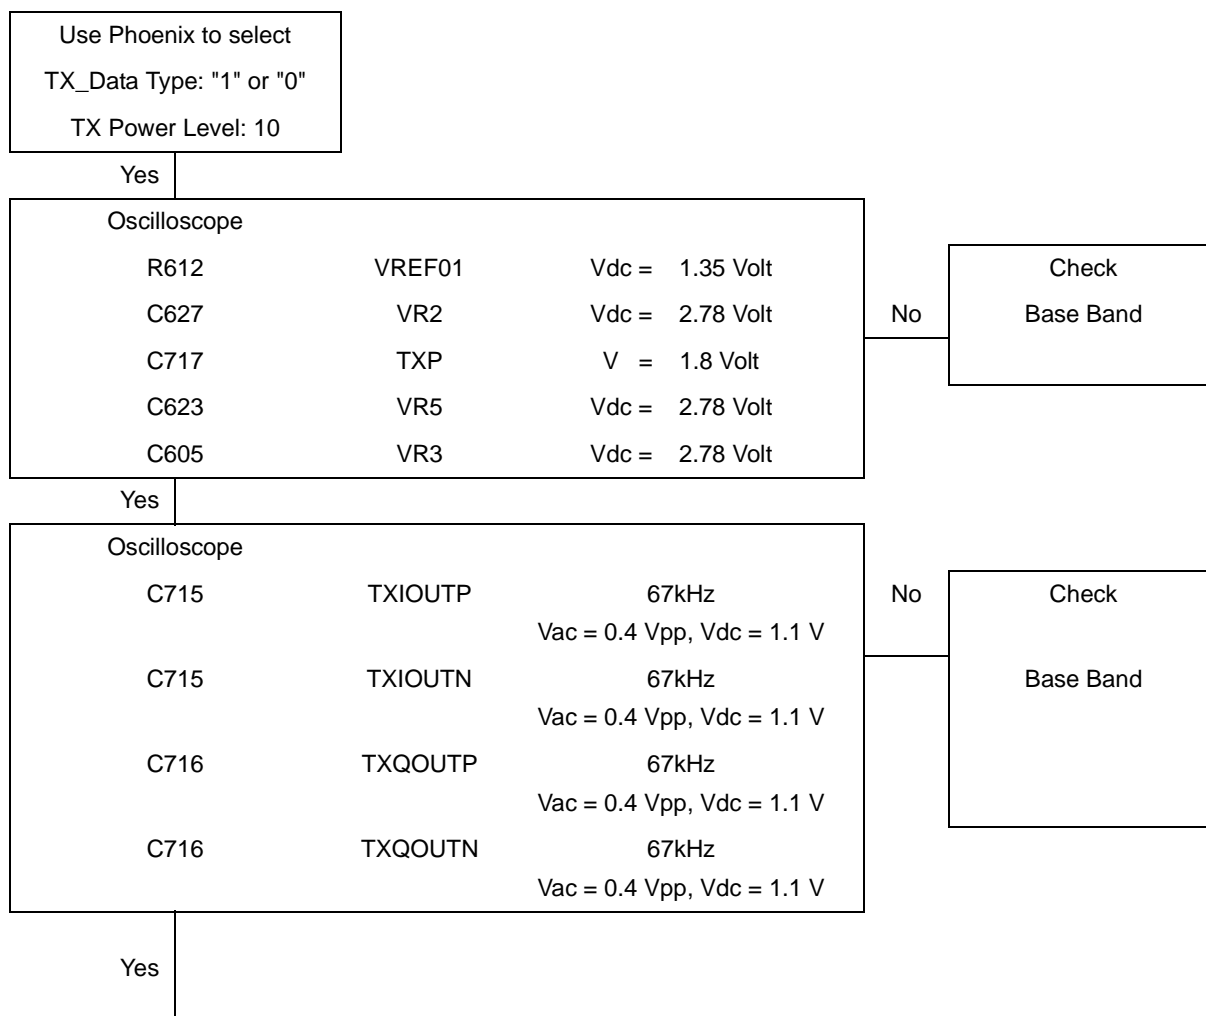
Use Phoenix to select
TX_Data Type: "1" or "0"
TX Power Level: 10

Yes

Oscilloscope

| | | |
|---|---|---|
| R612 | VREF01 | Vdc = 1.35 Volt |
| C627 | VR2 | Vdc = 2.78 Volt |
| C717 | TXP | V = 1.8 Volt |
| C623 | VR5 | Vdc = 2.78 Volt |
| C605 | VR3 | Vdc = 2.78 Volt |

No

Check
Base Band

Yes

Oscilloscope

| | | |
|---|---|---|
| C715 | TXIOUTP | 67kHz<br>Vac = 0.4 Vpp, Vdc = 1.1 V |
| C715 | TXIOUTN | 67kHz<br>Vac = 0.4 Vpp, Vdc = 1.1 V |
| C716 | TXQOUTP | 67kHz<br>Vac = 0.4 Vpp, Vdc = 1.1 V |
| C716 | TXQOUTN | 67kHz<br>Vac = 0.4 Vpp, Vdc = 1.1 V |

No

Check

Base Band

Yes